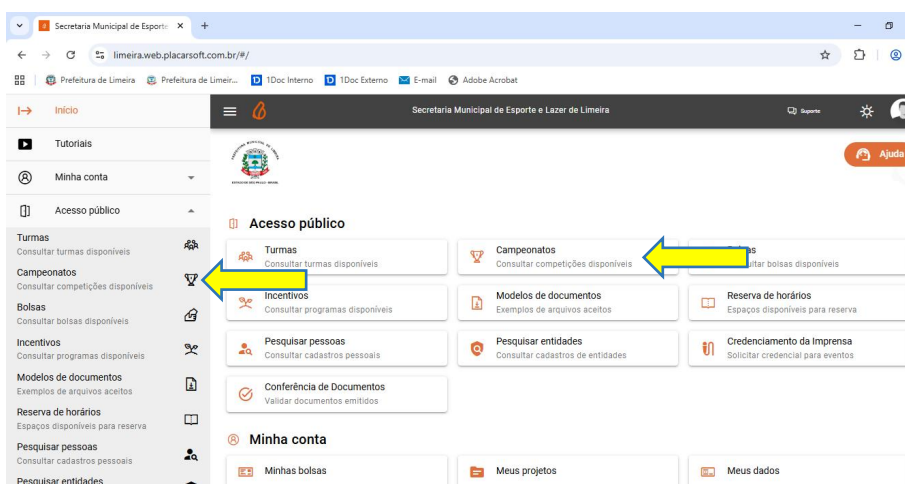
Secretaria Municipal de Esporte ×  +

limeira.web.placarsoft.com.br/#/

Prefeitura de Limeira  Prefeitura de Limeir...  1Doc Interno  1Doc Externo  E-mail  Adobe Acrobat

Início

Tutoriais

Minha conta

Acesso público

Turmas
Consultar turmas disponíveis

Campeonatos
Consultar competições disponíveis

Bolsas
Consultar bolsas disponíveis

Incentivos
Consultar programas disponíveis

Modelos de documentos
Exemplos de arquivos aceitos

Reserva de horários
Espaços disponíveis para reserva

Pesquisar pessoas
Consultar cadastros pessoais

Pesquisar entidades

Secretaria Municipal de Esporte e Lazer de Limeira

Suporte

Ajuda

Acesso público

Turmas
Consultar turmas disponíveis

Campeonatos
Consultar competições disponíveis

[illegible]s
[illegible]ltar bolsas disponíveis

Incentivos
Consultar programas disponíveis

Modelos de documentos
Exemplos de arquivos aceitos

Reserva de horários
Espaços disponíveis para reserva

Pesquisar pessoas
Consultar cadastros pessoais

Pesquisar entidades
Consultar cadastros de entidades

Credenciamento da Imprensa
Solicitar credencial para eventos

Conferência de Documentos
Validar documentos emitidos

Minha conta

Minhas bolsas

Meus projetos

Meus dados